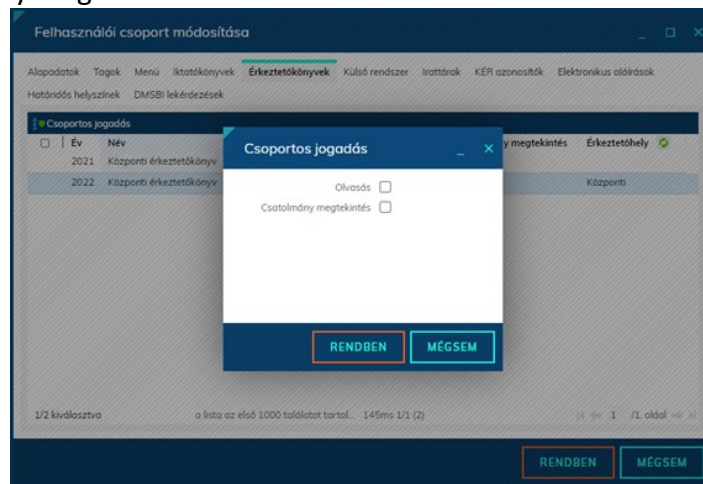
Felhasználói csoport módosítása

Alapadatok Tagok Menü Iktatókönyvek Érkeztetőkönyvek Külső rendszer Irattárak KÉR azonosítók Elektronikus aláírások Határidős helyszínek DMSBI lekérdezések

Csoportos jogadás

| | Év | Név | y megtekintés | Érkeztetőhely |
|---|---|---|---|---|
| | 2021 | Központi érkeztetőkönyv | | |
| | 2022 | Központi érkeztetőkönyv | | Központi |

Csoportos jogadás

Olvasás
Csatolmány megtekintés

RENDBEN MÉGSEM

1/2 kiválosztva

a lista az első 1000 találatot tartal... 145ms 1/1 (2)

1 /1. oldal

RENDBEN MÉGSEM